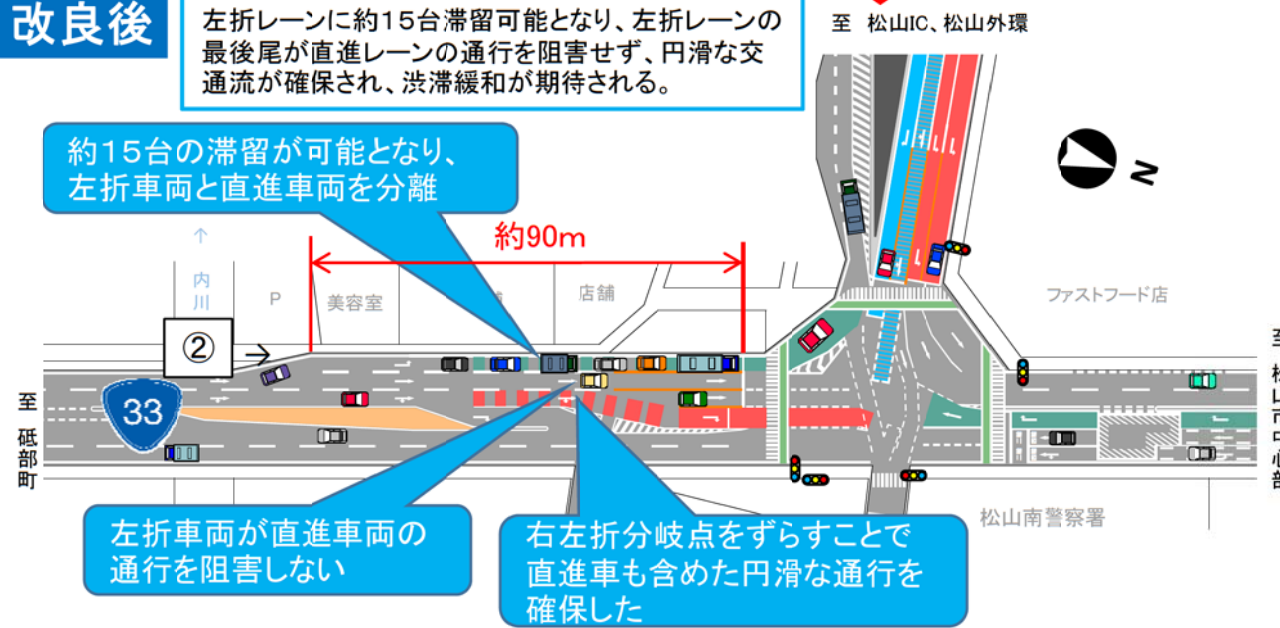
改良後

左折レーンに約15台滞留可能となり、左折レーンの最後尾が直進レーンの通行を阻害せず、円滑な交通流が確保され、渋滞緩和が期待される。

至　松山IC、松山外環

約15台の滞留が可能となり、左折車両と直進車両を分離

N

約90m

内川

P

美容室

店舗

ファストフード店

②

33

至　砥部町

至　松山市中心部

松山南警察署

左折車両が直進車両の通行を阻害しない

右左折分岐点をずらすことで直進車も含めた円滑な通行を確保した